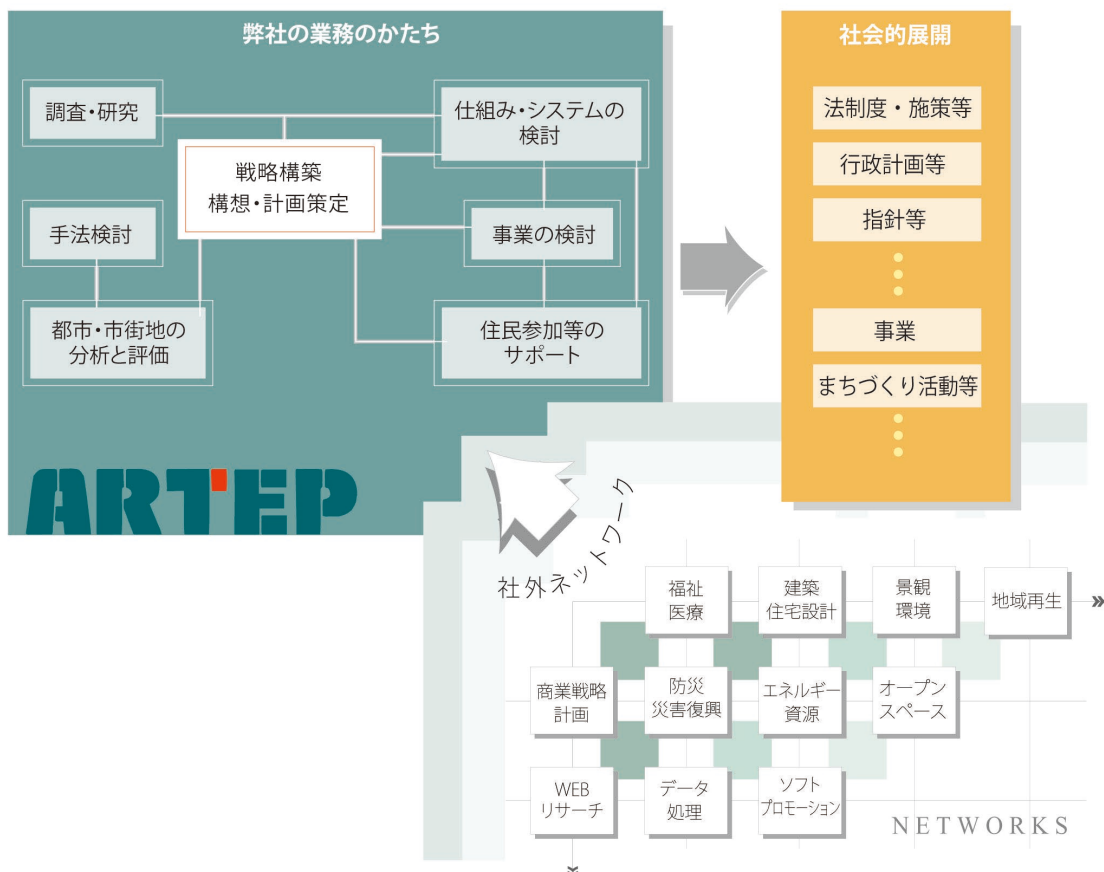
弊社の業務のかたち

調査・研究

仕組み・システムの検討

戦略構築
構想・計画策定

手法検討

事業の検討

都市・市街地の分析と評価

住民参加等のサポート

ARTEP

社会的展開

法制度・施策等

行政計画等

指針等

事業

まちづくり活動等

社外ネットワーク

福祉
医療

建築
住宅設計

景観
環境

地域再生

商業戦略
計画

防災
災害復興

エネルギー
資源

オープン
スペース

WEB
リサーチ

データ
処理

ソフト
プロモーション

NETWORKS